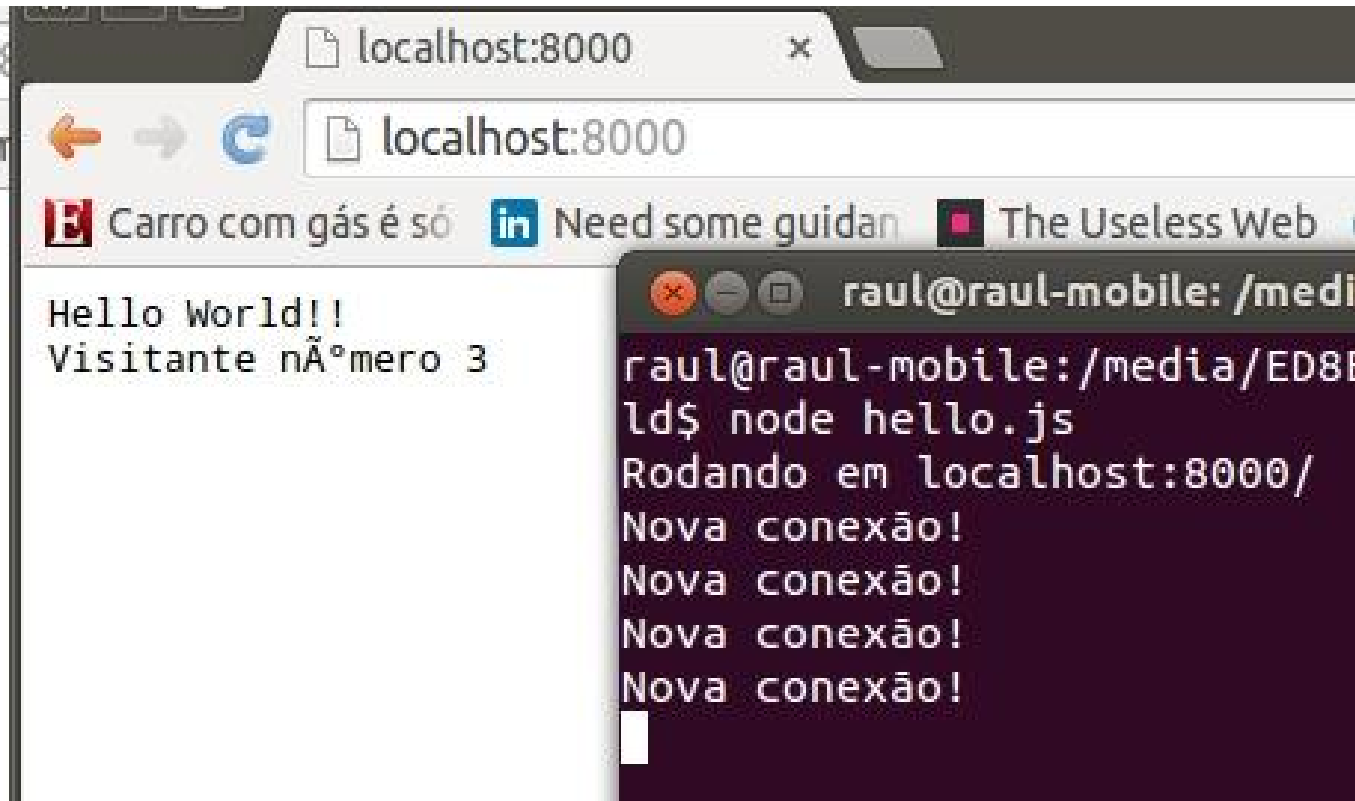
localhost:8000 ×

localhost:8000

E Carro com gás é só in Need some guidan The Useless Web

Hello World!!
Visitante nÃºmero 3

raul@raul-mobile: /medi

raul@raul-mobile:/media/ED8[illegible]
ld$ node hello.js
Rodando em localhost:8000/
Nova conexão!
Nova conexão!
Nova conexão!
Nova conexão!